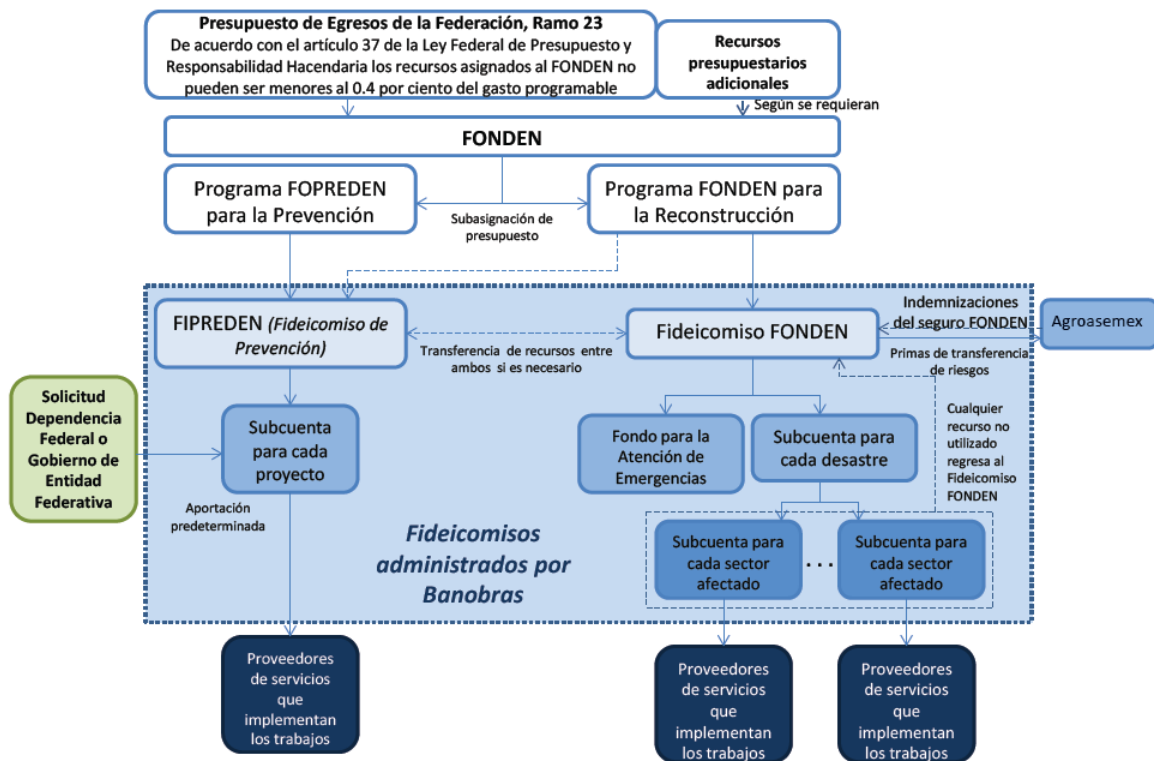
Presupuesto de Egresos de la Federación, Ramo 23
De acuerdo con el artículo 37 de la Ley Federal de Presupuesto y Responsabilidad Hacendaria los recursos asignados al FONDEN no pueden ser menores al 0.4 por ciento del gasto programable

Recursos presupuestarios adicionales

Según se requieran

FONDEN

Programa FOPREDEN para la Prevención

Subasignación de presupuesto

Programa FONDEN para la Reconstrucción

FIPREDEN (Fideicomiso de Prevención)

Transferencia de recursos entre ambos si es necesario

Fideicomiso FONDEN

Indemnizaciones del seguro FONDEN

Agroasemex

Primas de transferencia de riesgos

Solicitud Dependencia Federal o Gobierno de Entidad Federativa

Subcuenta para cada proyecto

Aportación predeterminada

Fondo para la Atención de Emergencias

Subcuenta para cada desastre

Cualquier recurso no utilizado regresa al Fideicomiso FONDEN

Fideicomisos administrados por Banobras

Subcuenta para cada sector afectado

. . .

Subcuenta para cada sector afectado

Proveedores de servicios que implementan los trabajos

Proveedores de servicios que implementan los trabajos

Proveedores de servicios que implementan los trabajos